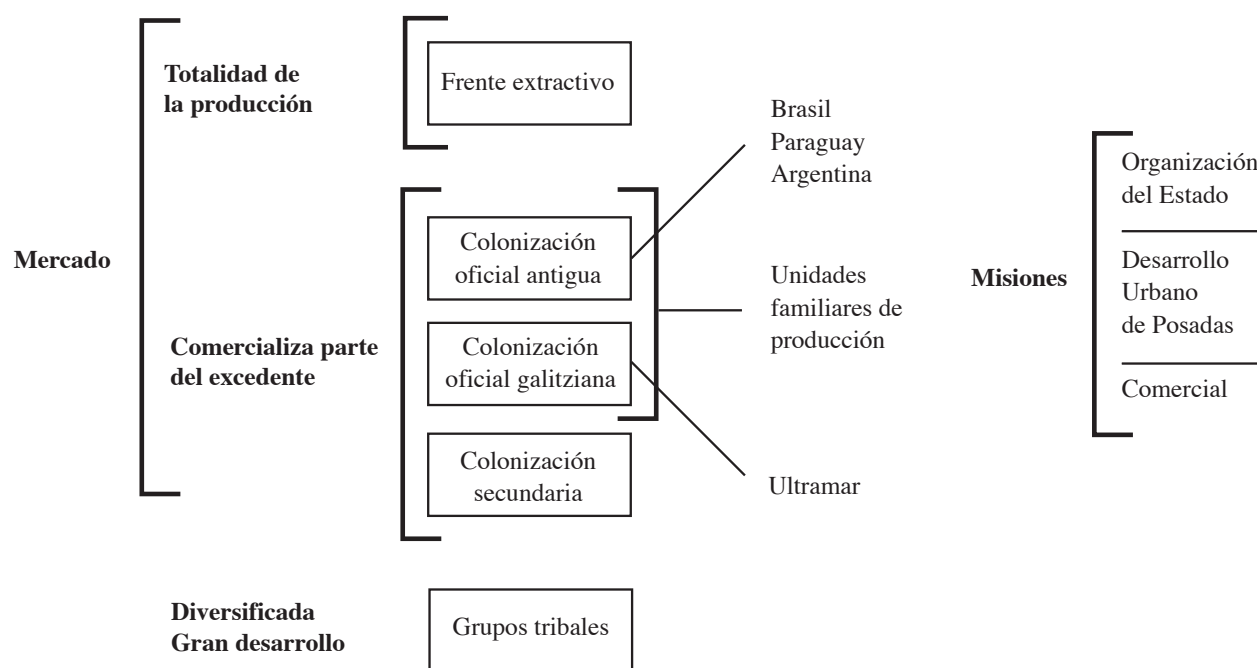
Mercado

Totalidad de la producción

Frente extractivo

Comercializa parte del excedente

Colonización oficial antigua

Colonización oficial galitziana

Colonización secundaria

Brasil
Paraguay
Argentina

Unidades familiares de producción

Ultramar

Misiones

Organización del Estado

Desarrollo Urbano de Posadas

Comercial

Diversificada
Gran desarrollo

Grupos tribales